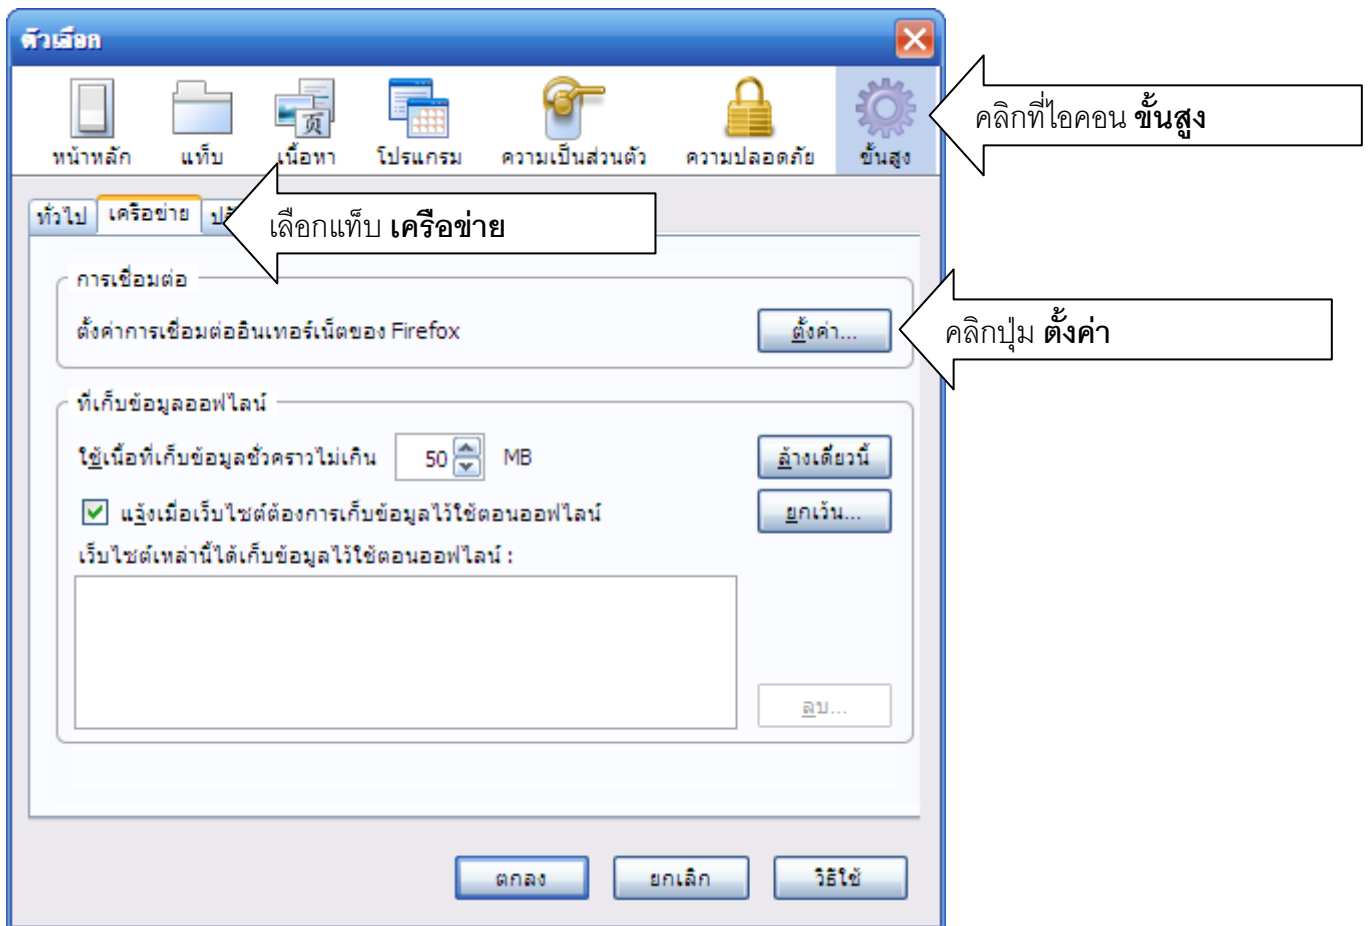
ตัวเลือก

หน้าหลัก แท็บ เนื้อหา โปรแกรม ความเป็นส่วนตัว ความปลอดภัย ขั้นสูง

คลิกที่ไอคอน **ขั้นสูง**

ทั่วไป เครือข่าย ป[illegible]

เลือกแท็บ **เครือข่าย**

การเชื่อมต่อ

ตั้งค่าการเชื่อมต่ออินเทอร์เน็ตของ Firefox

ตั้งค่า...

คลิกปุ่ม **ตั้งค่า**

ที่เก็บข้อมูลออฟไลน์

ใช้เนื้อที่เก็บข้อมูลชั่วคราวไม่เกิน 50 MB

ล้างเดี๋ยวนี้

แจ้งเมื่อเว็บไซต์ต้องการเก็บข้อมูลไว้ใช้ตอนออฟไลน์

ยกเว้น...

เว็บไซต์เหล่านี้ได้เก็บข้อมูลไว้ใช้ตอนออฟไลน์ :

ลบ...

ตกลง ยกเลิก วิธีใช้